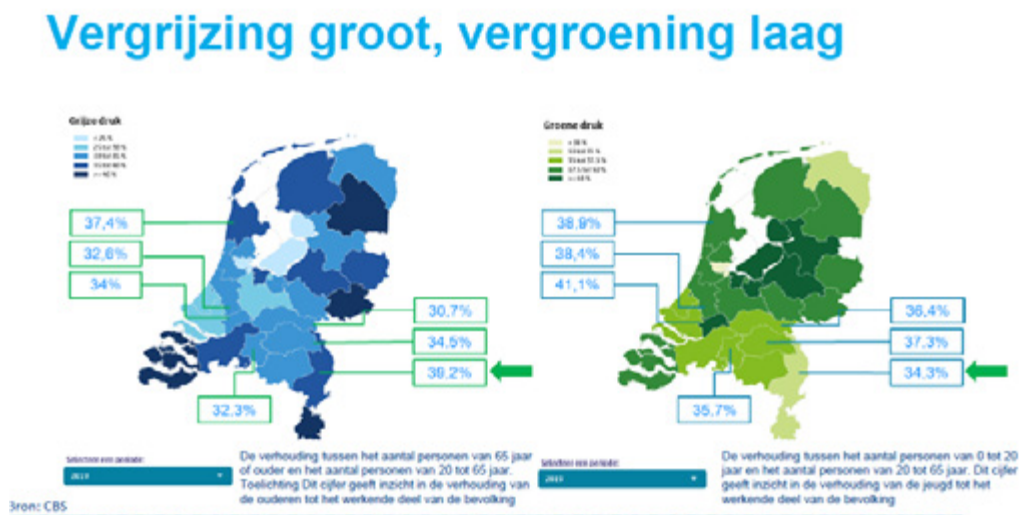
Vergrijzing groot, vergroening laag

Grijze druk

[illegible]
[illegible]
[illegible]
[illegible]
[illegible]

37,4%
32,6%
34%
30,7%
34,5%
39,2%
32,3%

Selecteer een periode
2019

De verhouding tussen het aantal personen van 65 jaar of ouder en het aantal personen van 20 tot 65 jaar. Toelichting Dit cijfer geeft inzicht in de verhouding van de ouderen tot het werkende deel van de bevolking

Groene druk

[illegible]
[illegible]
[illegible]
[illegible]
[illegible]

38,9%
38,4%
41,1%
36,4%
37,3%
34,3%
35,7%

Selecteer een periode
2019

De verhouding tussen het aantal personen van 0 tot 20 jaar en het aantal personen van 20 tot 65 jaar. Dit cijfer geeft inzicht in de verhouding van de jeugd tot het werkende deel van de bevolking

Bron: CBS